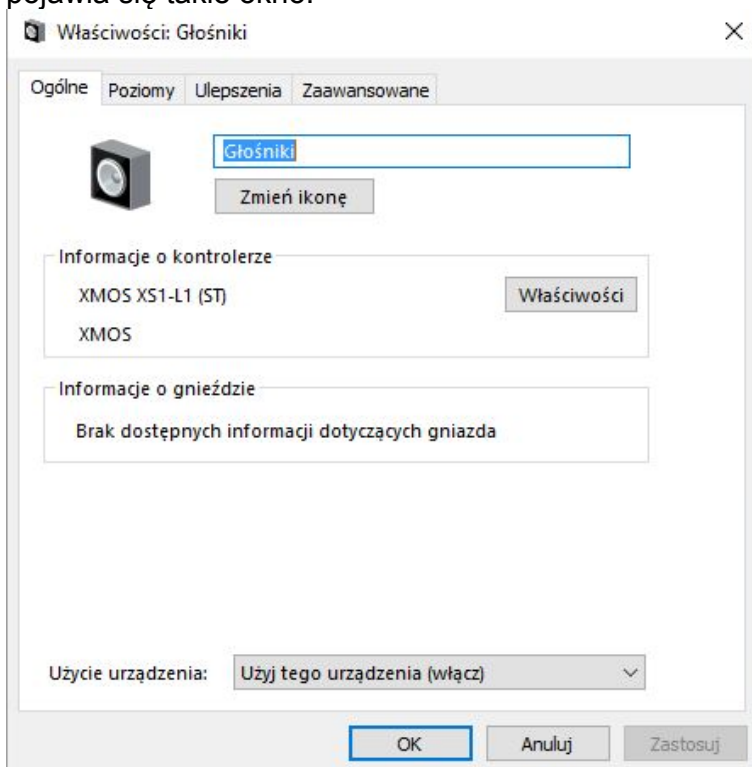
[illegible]

Właściwości: Głośniki

×

Ogólne
Poziomy
Ulepszenia
Zaawansowane

Głośniki

Zmień ikonę

Informacje o kontrolerze

XMOS XS1-L1 (ST)

Właściwości

XMOS

Informacje o gnieździe

Brak dostępnych informacji dotyczących gniazda

Użycie urządzenia:

Użyj tego urządzenia (włącz)

OK

Anuluj

Zastosuj